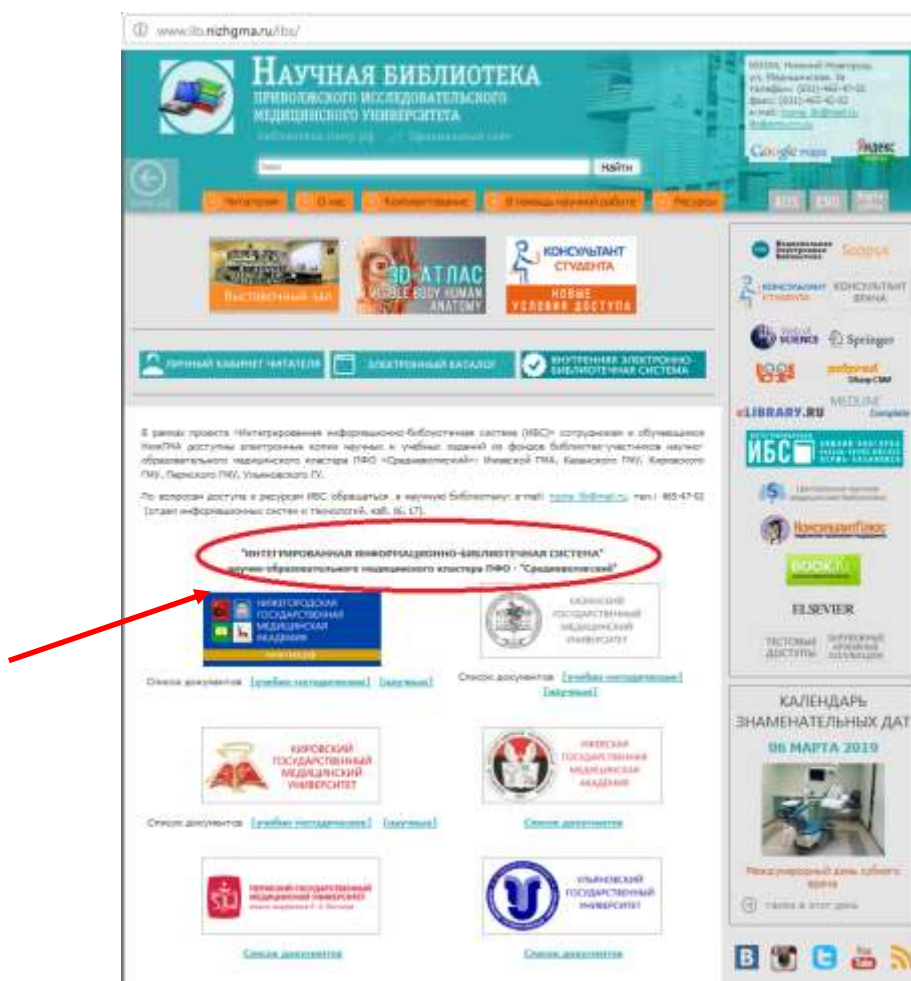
www.lib.nizhgma.ru/ibs/

НАУЧНАЯ БИБЛИОТЕКА
ПРИВОЛЖСКОГО ИССЛЕДОВАТЕЛЬСКОГО МЕДИЦИНСКОГО УНИВЕРСИТЕТА

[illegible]

Найти

Читателям | О нас | Консультирование | В помощь научной работе | Ресурсы

Выставочный зал

3D-АТЛАС VISIBLE BODY HUMAN ANATOMY

КОНСУЛЬТАНТ СТУДЕНТА
НОВЫЕ УСЛОВИЯ ДОСТУПА

ЛИЧНЫЙ КАБИНЕТ ЧИТАТЕЛЯ | ЭЛЕКТРОННЫЙ КАТАЛОГ | ВНУТРЕННЯЯ ЭЛЕКТРОННО-БИБЛИОТЕЧНАЯ СИСТЕМА

В рамках проекта «Интегрированная информационно-библиотечная система (ИБС)» сотрудникам и обучающимся НижГМА доступны электронные копии научных и учебных изданий из фондов библиотек-участников научно-образовательного медицинского кластера ПФО «Средневолжский»: Ижевской ГМА, Казанского ГМУ, Кировского ГМУ, Пермского ГМУ, Ульяновского ГУ.

По вопросам доступа к ресурсам ИБС обращаться в научную библиотеку: e-mail: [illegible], тел.: 465-47-02 (отдел информационных систем и технологий, каб. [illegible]).

"ИНТЕГРИРОВАННАЯ ИНФОРМАЦИОННО-БИБЛИОТЕЧНАЯ СИСТЕМА"
научно-образовательного медицинского кластера ПФО - "Средневолжский"

НИЖЕГОРОДСКАЯ ГОСУДАРСТВЕННАЯ МЕДИЦИНСКАЯ АКАДЕМИЯ

КАЗАНСКИЙ ГОСУДАРСТВЕННЫЙ МЕДИЦИНСКИЙ УНИВЕРСИТЕТ

Список документов [учебно-методические] [научные]

Список документов [учебно-методические] [научные]

КИРОВСКИЙ ГОСУДАРСТВЕННЫЙ МЕДИЦИНСКИЙ УНИВЕРСИТЕТ

ИЖЕВСКАЯ ГОСУДАРСТВЕННАЯ МЕДИЦИНСКАЯ АКАДЕМИЯ

Список документов [учебно-методические] [научные]

Список документов

ПЕРМСКИЙ ГОСУДАРСТВЕННЫЙ МЕДИЦИНСКИЙ УНИВЕРСИТЕТ

УЛЬЯНОВСКИЙ ГОСУДАРСТВЕННЫЙ УНИВЕРСИТЕТ

Список документов

Список документов

Scopus
КОНСУЛЬТАНТ СТУДЕНТА
КОНСУЛЬТАНТ ВРАЧА
Web of Science
Springer
eLIBRARY.RU
MEDLINE Complete
ИБС
КонсультантПлюс
BOOK.ru
ELSEVIER
ТЕСТОВЫЕ ДОСТУПЫ

КАЛЕНДАРЬ ЗНАМЕНАТЕЛЬНЫХ ДАТ
06 МАРТА 2019
Международный день зубного врача
Также в этот день